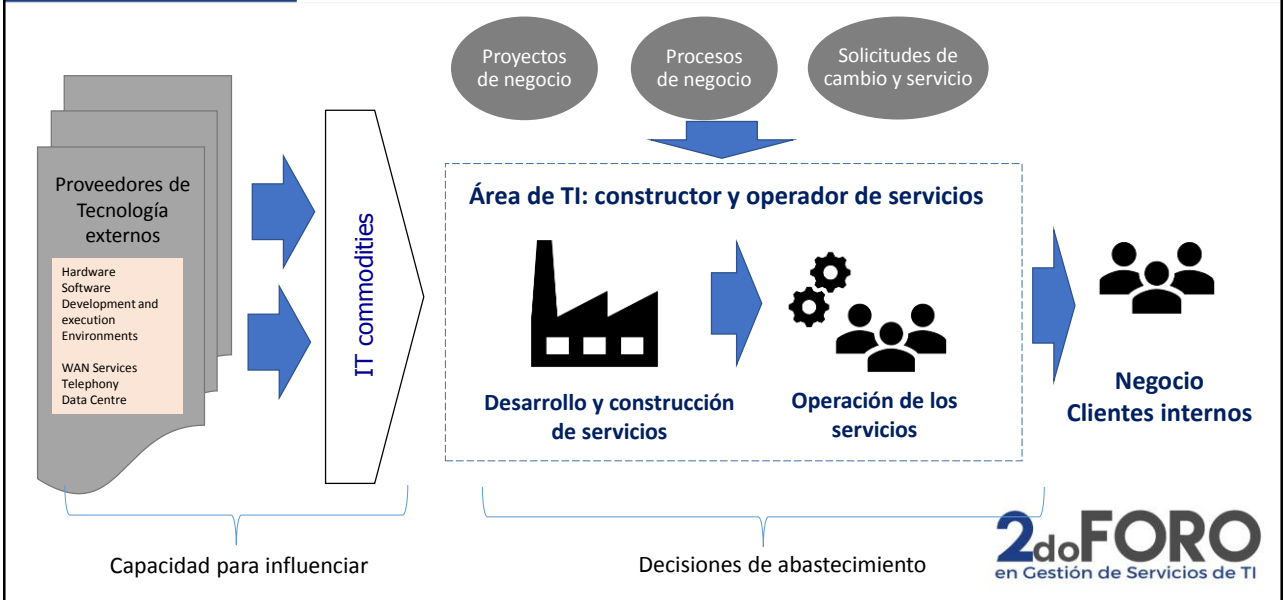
Proyectos de negocio

Procesos de negocio

Solicitudes de cambio y servicio

Proveedores de Tecnología externos

Hardware
Software
Development and execution Environments

WAN Services
Telephony
Data Centre

IT commodities

Área de TI: constructor y operador de servicios

Desarrollo y construcción de servicios

Operación de los servicios

Negocio
Clientes internos

Capacidad para influenciar

Decisiones de abastecimiento

2doFORO
en Gestión de Servicios de TI